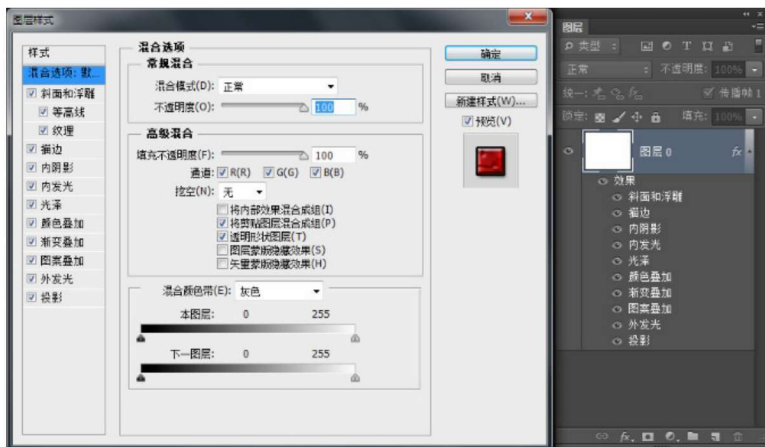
图层样式

样式
混合选项: 默...
斜面和浮雕
等高线
纹理
描边
内阴影
内发光
光泽
颜色叠加
渐变叠加
图案叠加
外发光
投影

混合选项
常规混合
混合模式(D): 正常
不透明度(O): 100 %

高级混合
填充不透明度(F): 100 %
通道: R(R) G(G) B(B)
挖空(N): 无
将内部效果混合成组(I)
将剪贴图层混合成组(P)
透明形状图层(T)
图层蒙版隐藏效果(S)
矢量蒙版隐藏效果(H)

混合颜色带(E): 灰色
本图层: 0 255
下一图层: 0 255

确定
取消
新建样式(W)...
预览(V)

图层
类型
正常
不透明度: 100%
锁定:
填充: 100%
图层 0
fx
效果
斜面和浮雕
描边
内阴影
内发光
光泽
颜色叠加
渐变叠加
图案叠加
外发光
投影